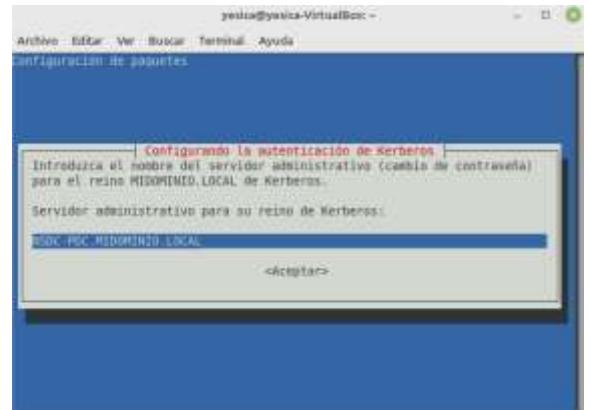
yesica@yesica-VirtualBox: ~

Archivo Editar Ver Buscar Terminal Ayuda

Configuracion de paquetes

Configurando la autenticación de Kerberos

Introduzca el nombre del servidor administrativo (cambio de contraseña) para el reino MIDOMINIO.LOCAL de Kerberos.

Servidor administrativo para su reino de Kerberos:

DC-PDC.MIDOMINIO.LOCAL

<Aceptar>